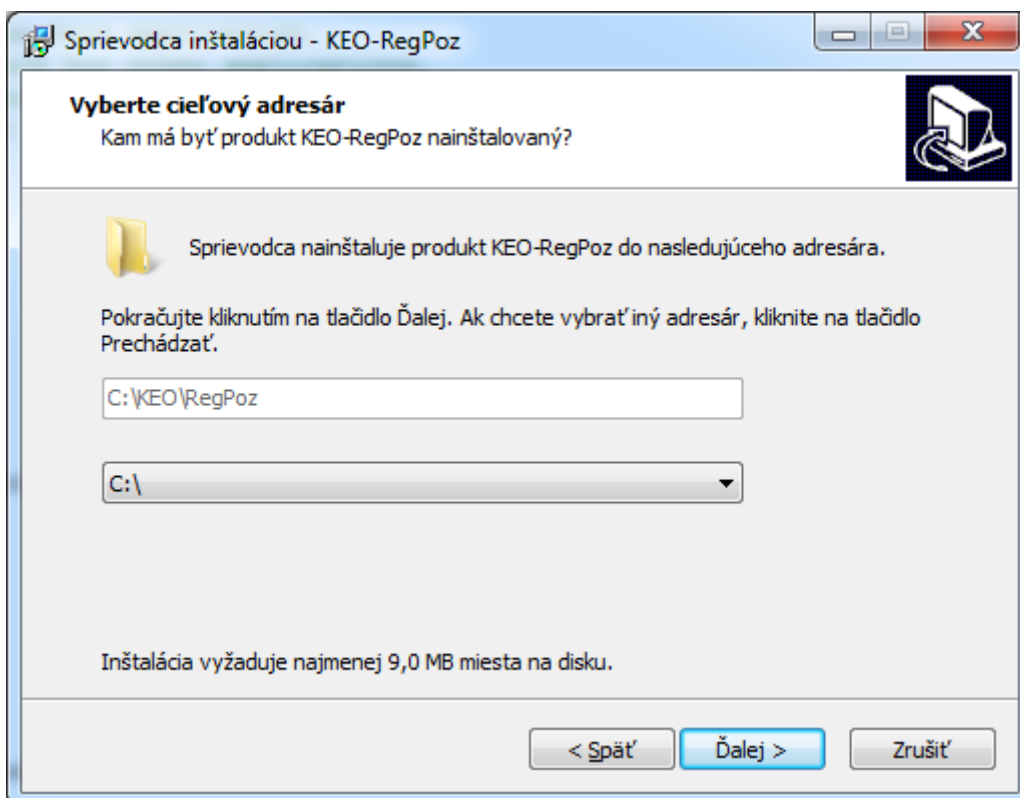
Sprievodca inštaláciou - KEO-RegPoz

Vyberte cieľový adresár
Kam má byť produkt KEO-RegPoz nainštalovaný?

Sprievodca nainštaluje produkt KEO-RegPoz do nasledujúceho adresára.

Pokračujte kliknutím na tlačidlo Ďalej. Ak chcete vybrať iný adresár, kliknite na tlačidlo Prechádzať.

C:\KEO\RegPoz

C:\

Inštalácia vyžaduje najmenej 9,0 MB miesta na disku.

< Späť
Ďalej >
Zrušiť